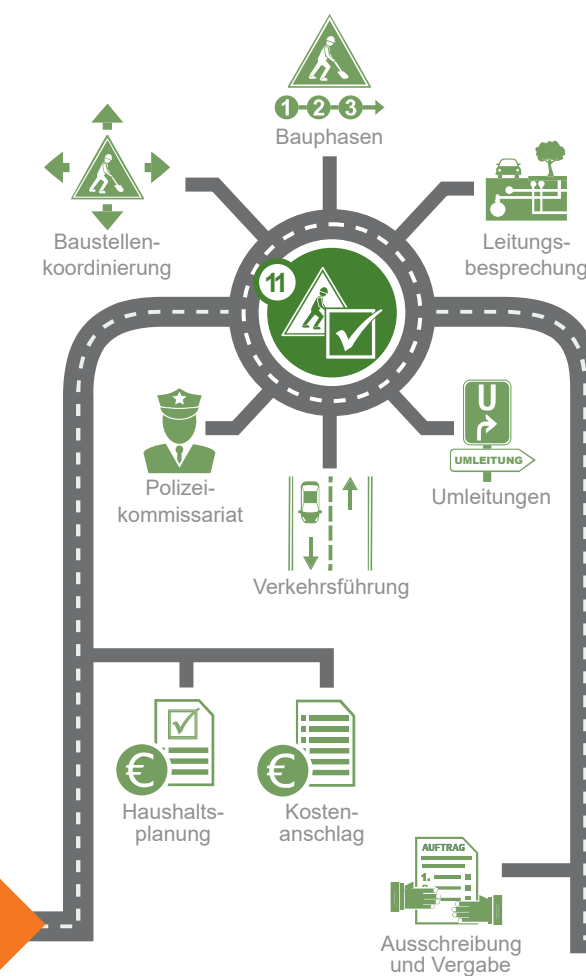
1 2 3
Bauphasen

Baustellen-koordinierung

Leitungs-besprechung

11

Polizei-kommissariat

U

UMLEITUNG

Umleitungen

Verkehrsführung

€

Haushalts-planung

€

Kosten-anschlag

AUFTRAG

1.

Ausschreibung und Vergabe